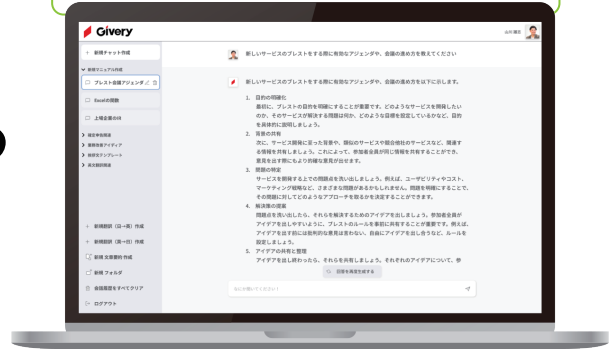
Givery

山川 優介

+ 新規チャット作成

新規マニュアル作成

プレスト会議アジェンダ

Excelの関数

上場企業の詳

議事録作成

新規事業アイデア

提案書テンプレート

英文翻訳関連

+ 新規翻訳（日→英）作成

+ 新規翻訳（英→日）作成

新規 文章要約 作成

新規 フォルダ

会話履歴をすべてクリア

ログアウト

新しいサービスのブレストをする際に有効なアジェンダや、会議の進め方を教えてください

新しいサービスのブレストをする際に有効なアジェンダや、会議の進め方を以下に示します。

1. 目的の明確化
最初に、ブレストの目的を明確にすることが重要です。どのようなサービスを開発したいのか、そのサービスが解決する問題は何か、どのような目標を設定しているかなど、目的を具体的に説明しましょう。

2. 背景の共有
次に、サービス開発に至った背景や、現在のサービスや競合他社のサービスなど、関連する情報を共有しましょう。これによって、参加者全員が同じ情報を共有することができ、意見を出す際にもより的確な意見が出せます。

3. 問題の特定
サービスを開発する上での問題点を洗い出しましょう。例えば、ユーザビリティやコスト、マーケティング戦略など、さまざまな問題があるかもしれません。問題を明確にすることで、その問題に対してどのようなアプローチを取るかを決定することができます。

4. 解決策の提案
問題点を洗い出したら、それらを解決するためのアイデアを出しましょう。参加者全員がアイデアを出しやすいように、ブレストのルールを事前に共有することが重要です。例えば、アイデアを出す時には批判的な意見は言わない、自由にアイデアを出し合うなど、ルールを設定しましょう。

5. アイデアの共有と整理
アイデアを出し終わったら、それらを共有しましょう。それぞれのアイデアについて、参

回答を再度生成する

気軽に聞いてください